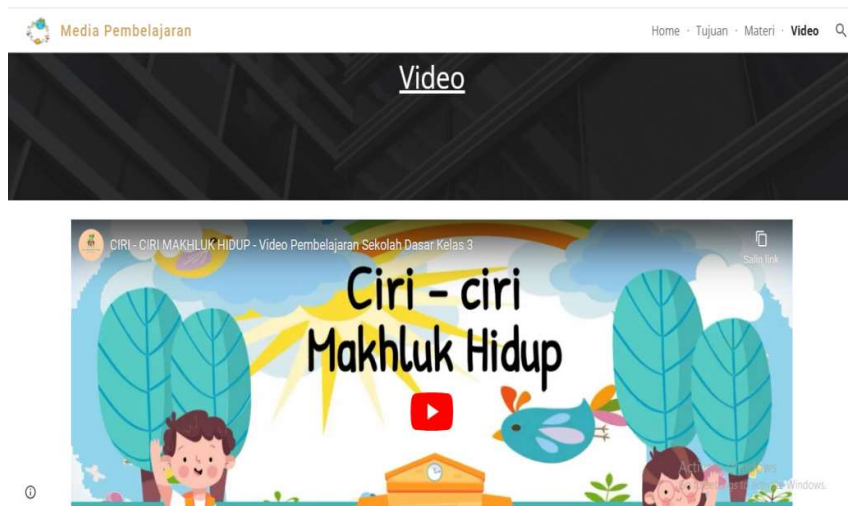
Media Pembelajaran

Home · Tujuan · Materi · Video

Video

CIRI - CIRI MAKHLUK HIDUP - Video Pembelajaran Sekolah Dasar Kelas 3

Salin link

Ciri - ciri Makhluk Hidup

Activate Windows
Go to Settings to activate Windows.